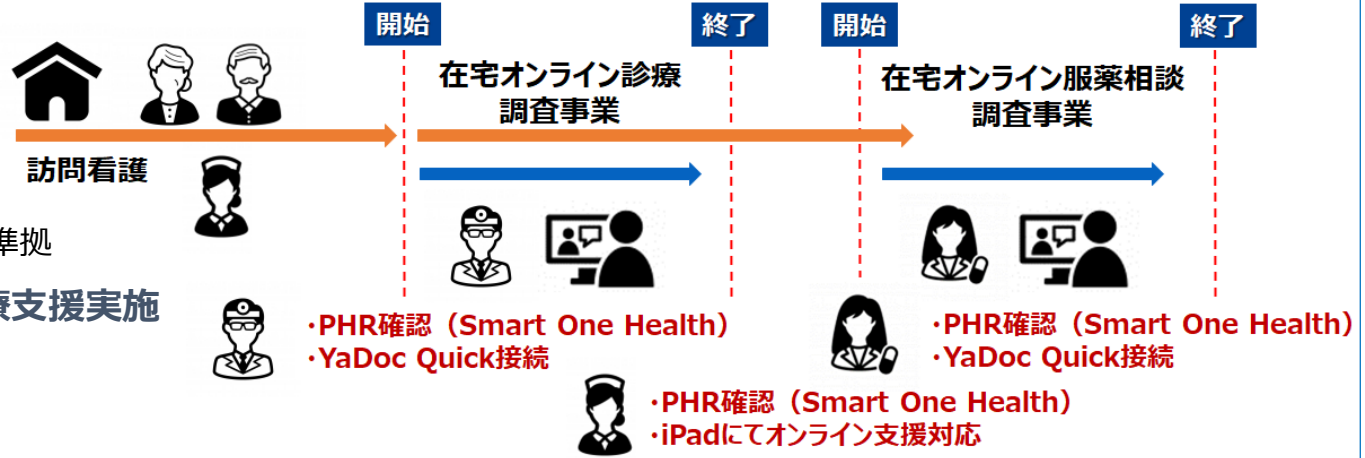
開始

終了

開始

終了

在宅オンライン診療
調査事業

在宅オンライン服薬相談
調査事業

訪問看護

準拠

療支援実施

・PHR確認（Smart One Health）
・YaDoc Quick接続

・PHR確認（Smart One Health）
・YaDoc Quick接続

・PHR確認（Smart One Health）
・iPadにてオンライン支援対応